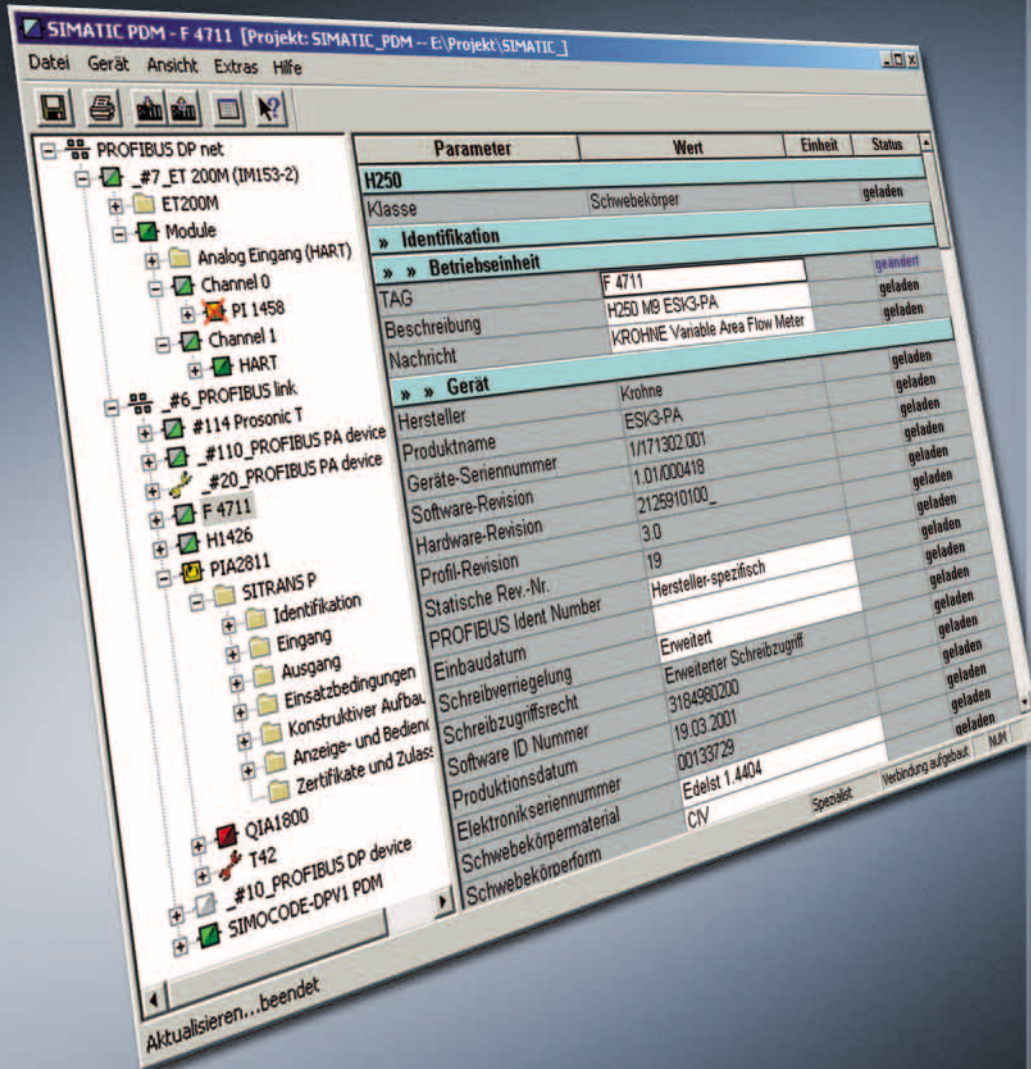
SIMATIC PDM - F 4711 [Projekt: SIMATIC_PDM -- E:\Projekt\SIMATIC_]

Datei Gerät Ansicht Extras Hilfe

PROFIBUS DP net
_#7_ET 200M (IM153-2)
ET200M
Module
Analog Eingang (HART)
Channel 0
PI 1458
Channel 1
HART
_#6_PROFIBUS link
#114 Prosonic T
_#110_PROFIBUS PA device
_#20_PROFIBUS PA device
F 4711
H1426
PIA2811
SITRANS P
Identifikation
Eingang
Ausgang
Einsatzbedingungen
Konstruktiver Aufbau
Anzeige- und Bedienu
Zertifikate und Zulass
QIA1800
T42
_#10_PROFIBUS DP device
SIMOCODE-DPV1 PDM

| Parameter | Wert | Einheit | Status |
|---|---|---|---|
| H250 | | | |
| Klasse | Schwebekörper | | geladen |
| » Identifikation | | | |
| » » Betriebseinheit | | | |
| | F 4711 | | geändert |
| TAG | H250 M9 ESK3-PA | | geladen |
| Beschreibung | KROHNE Variable Area Flow Meter | | geladen |
| Nachricht | | | |
| » » Gerät | | | geladen |
| Hersteller | Krohne | | geladen |
| Produktname | ESK3-PA | | geladen |
| Geräte-Seriennummer | 1/171302.001 | | geladen |
| Software-Revision | 1.01/000418 | | geladen |
| Hardware-Revision | 2125910100_ | | geladen |
| Profil-Revision | 3.0 | | geladen |
| Statische Rev.-Nr. | 19 | | geladen |
| PROFIBUS Ident Number | Hersteller-spezifisch | | geladen |
| Einbaudatum | | | geladen |
| Schreibverriegelung | Erweitert | | geladen |
| Schreibzugriffsrecht | Erweiterter Schreibzugriff | | geladen |
| Software ID Nummer | 3184980200 | | geladen |
| Produktionsdatum | 19.03.2001 | | geladen |
| Elektronikseriennummer | 00133729 | | geladen |
| Schwebekörpermaterial | Edelst 1.4404 | | |
| Schwebekörperform | CIV | | |

Aktualisieren...beendet
Spezialist
Verbindung aufgebaut
NUM